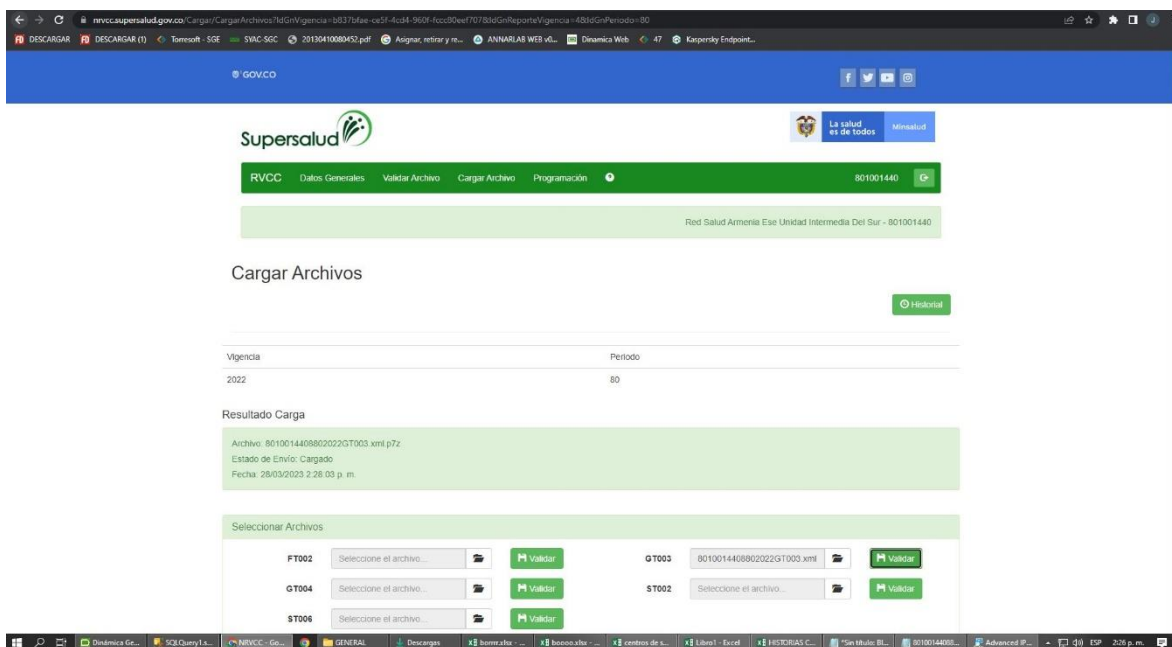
nrvcc.supersalud.gov.co/Cargar/CargarArchivos?IdGnVigencia=b837bfae-ce5f-4cd4-960f-fccc80eef707&IdGnReporteVigencia=48&IdGnPeriodo=80

DESCARGAR DESCARGAR (1) Torresoft - SGE SVAC-SGC 20130410080452.pdf Asignar, retirar y re... ANNARLAB WEB v0... Dinamica Web 47 Kaspersky Endpoint...

GOV.CO

Supersalud

La salud es de todos Minsalud

RVCC Datos Generales Validar Archivo Cargar Archivo Programación

801001440

Red Salud Armenia Ese Unidad Intermedia Del Sur - 801001440

Cargar Archivos

Historial

| Vigencia | Periodo |
|---|---|
| 2022 | 80 |

Resultado Carga

Archivo: 8010014408802022GT003.xml.p7z
Estado de Envío: Cargado
Fecha: 28/03/2023 2:28:03 p. m.

Seleccionar Archivos

FT002 Seleccione el archivo... Validar
GT003 8010014408802022GT003.xml Validar
GT004 Seleccione el archivo... Validar
ST002 Seleccione el archivo... Validar
ST006 Seleccione el archivo... Validar

Dinámica Ge... SQLQuery1.s... NRVCC - Go... GENERAL Descargas borrar.xlsx - ... boooo.xlsx - ... centros de s... Libro1 - Excel HISTORIAS C... *Sin título: Bl... 80100144088... Advanced IP... ESP 2:26 p. m.